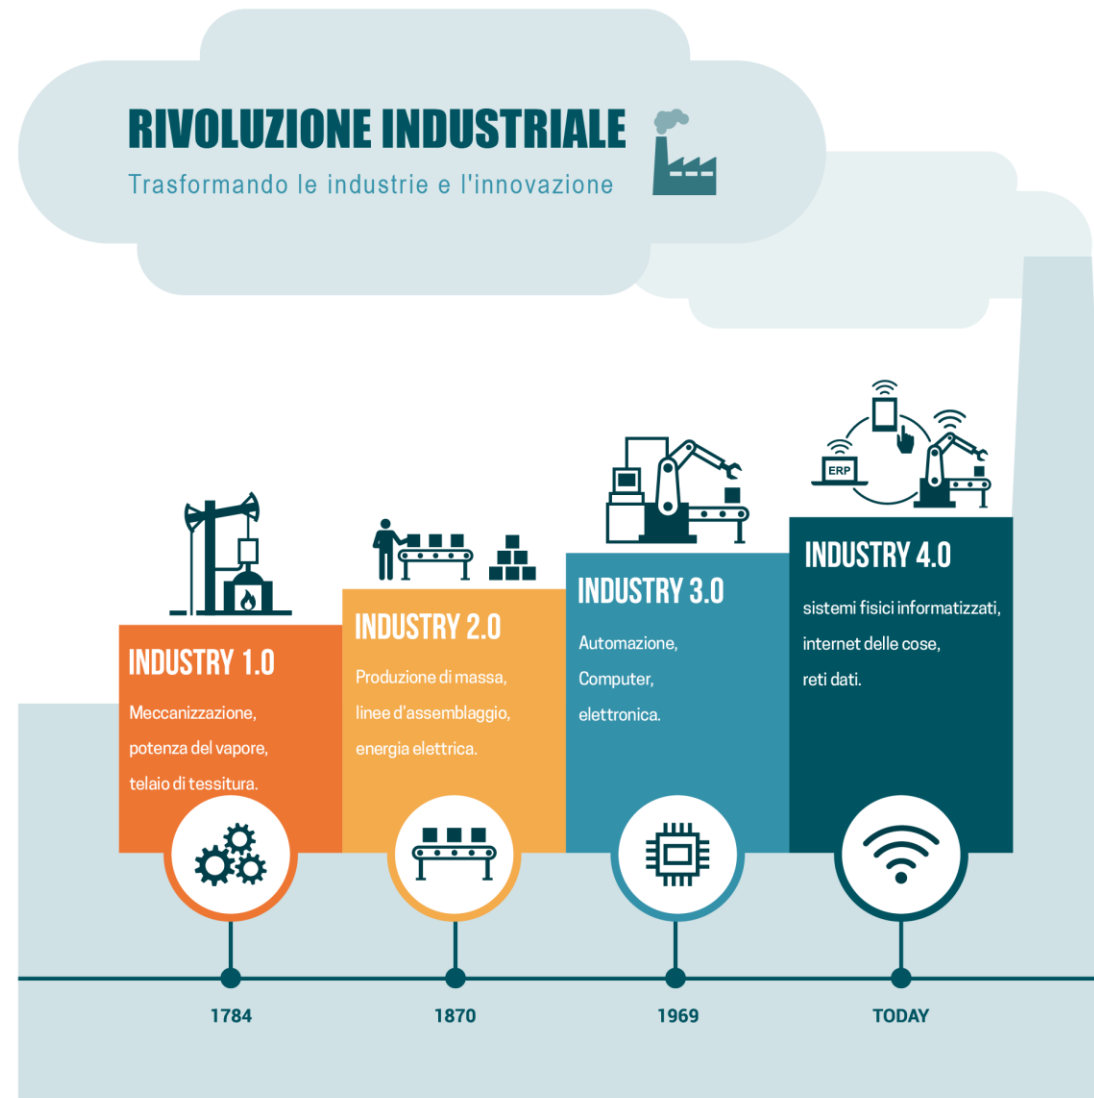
RIVOLUZIONE INDUSTRIALE
Trasformando le industrie e l'innovazione

ERP

INDUSTRY 1.0
Meccanizzazione,
potenza del vapore,
telaio di tessitura.

INDUSTRY 2.0
Produzione di massa,
linee d'assemblaggio,
energia elettrica.

INDUSTRY 3.0
Automazione,
Computer,
elettronica.

INDUSTRY 4.0
sistemi fisici informatizzati,
internet delle cose,
reti dati.

1784
1870
1969
TODAY